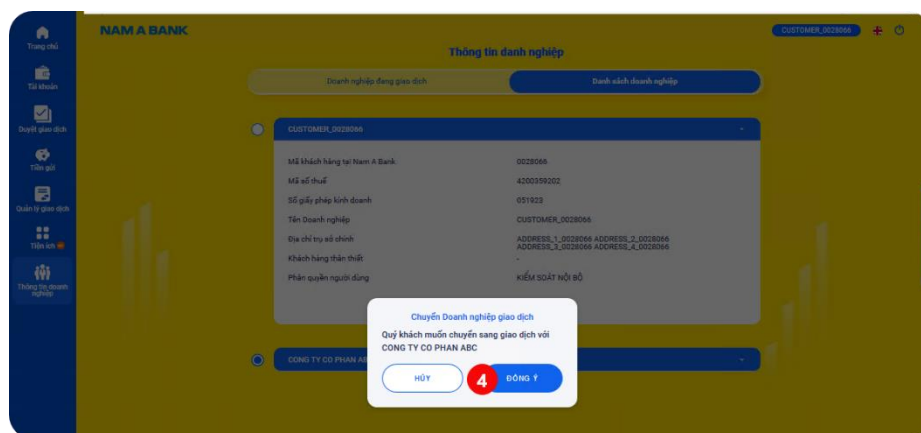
Trang chủ
Tài khoản
Duyệt giao dịch
Tiền gửi
Quản lý giao dịch
Tiện ích
Thông tin doanh nghiệp

NAM A BANK

CUSTOMER_0028066

Thông tin danh nghiệp

Doanh nghiệp đang giao dịch
Danh sách doanh nghiệp

CUSTOMER_0028066

Mã khách hàng tại Nam A Bank
0028066
Mã số thuế
4200359202
Số giấy phép kinh doanh
051923
Tên Doanh nghiệp
CUSTOMER_0028066
Địa chỉ trụ sở chính
ADDRESS_1_0028066 ADDRESS_2_0028066 ADDRESS_3_0028066 ADDRESS_4_0028066
Khách hàng thân thiết
-
Phân quyền người dùng
KIỂM SOÁT NỘI BỘ

CONG TY CO PHAN AB

Chuyển Doanh nghiệp giao dịch
Quý khách muốn chuyển sang giao dịch với CONG TY CO PHAN ABC

HỦY
4
ĐỒNG Ý